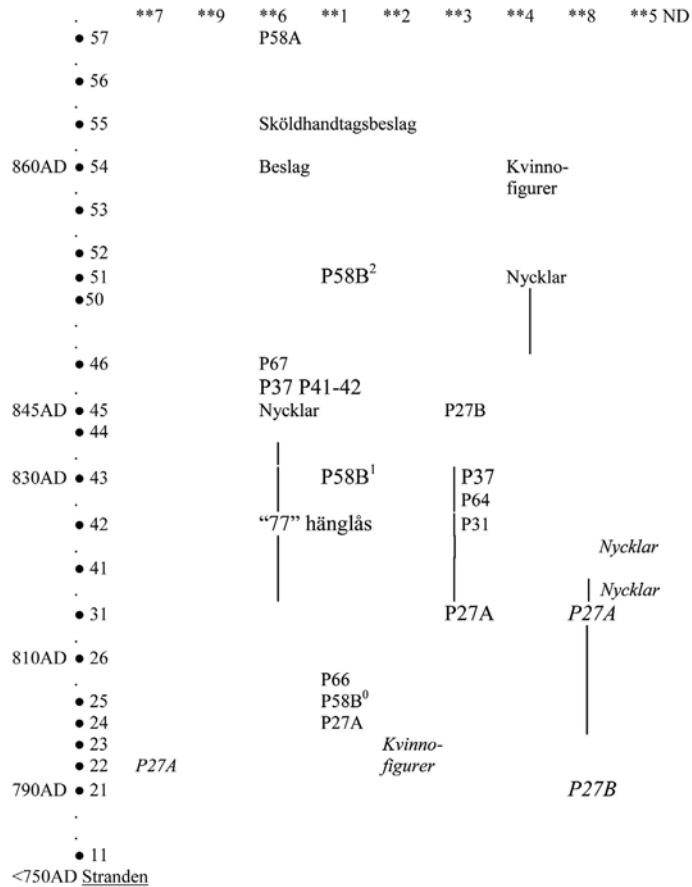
**7 **9 **6 **1 **2 **3 **4 **8 **5 ND

• 57 P58A

• 56

• 55 Sköldhandtagsbeslag

860AD • 54 Beslag Kvinnofigurer

• 53

• 52

• 51 $P58B^2$ Nycklar

• 50

• 46 P67

P37 P41-42

845AD • 45 Nycklar P27B

• 44

830AD • 43 $P58B^1$ P37

P64

• 42 "77" hänglås P31

Nycklar

• 41 Nycklar

• 31 P27A P27A

810AD • 26

P66

• 25 $P58B^0$

• 24 P27A

• 23 Kvinnofigurer

• 22 P27A

790AD • 21 P27B

• 11

<750AD Stranden